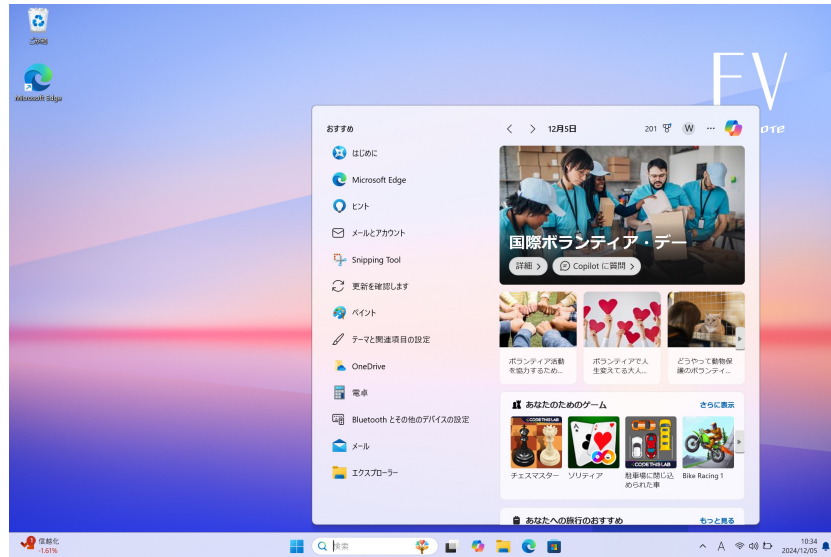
ごみ箱

Microsoft Edge

FV

おすすめ

はじめに

Microsoft Edge

ヒント

メールとアカウント

Snipping Tool

更新を確認します

ペイント

テーマと関連項目の設定

OneDrive

電卓

Bluetooth とその他のデバイスの設定

メール

エクスプローラー

12月5日

201

W

国際ボランティア・デー

詳細 >

Copilot に質問 >

ボランティア活動を協力するため...

ボランティアで人生変える大人...

どうやって動物保護のボランティ...

あなたのためのゲーム

さらに表示

CODE THIS LAB

チェスマスター

ソリティア

CODE THIS LAB

駐車場に閉じ込められた車

Bike Racing 1

あなたへの旅行のおすすめ

もっと見る

信越化
-1.61%

検索

A

10:34
2024/12/05